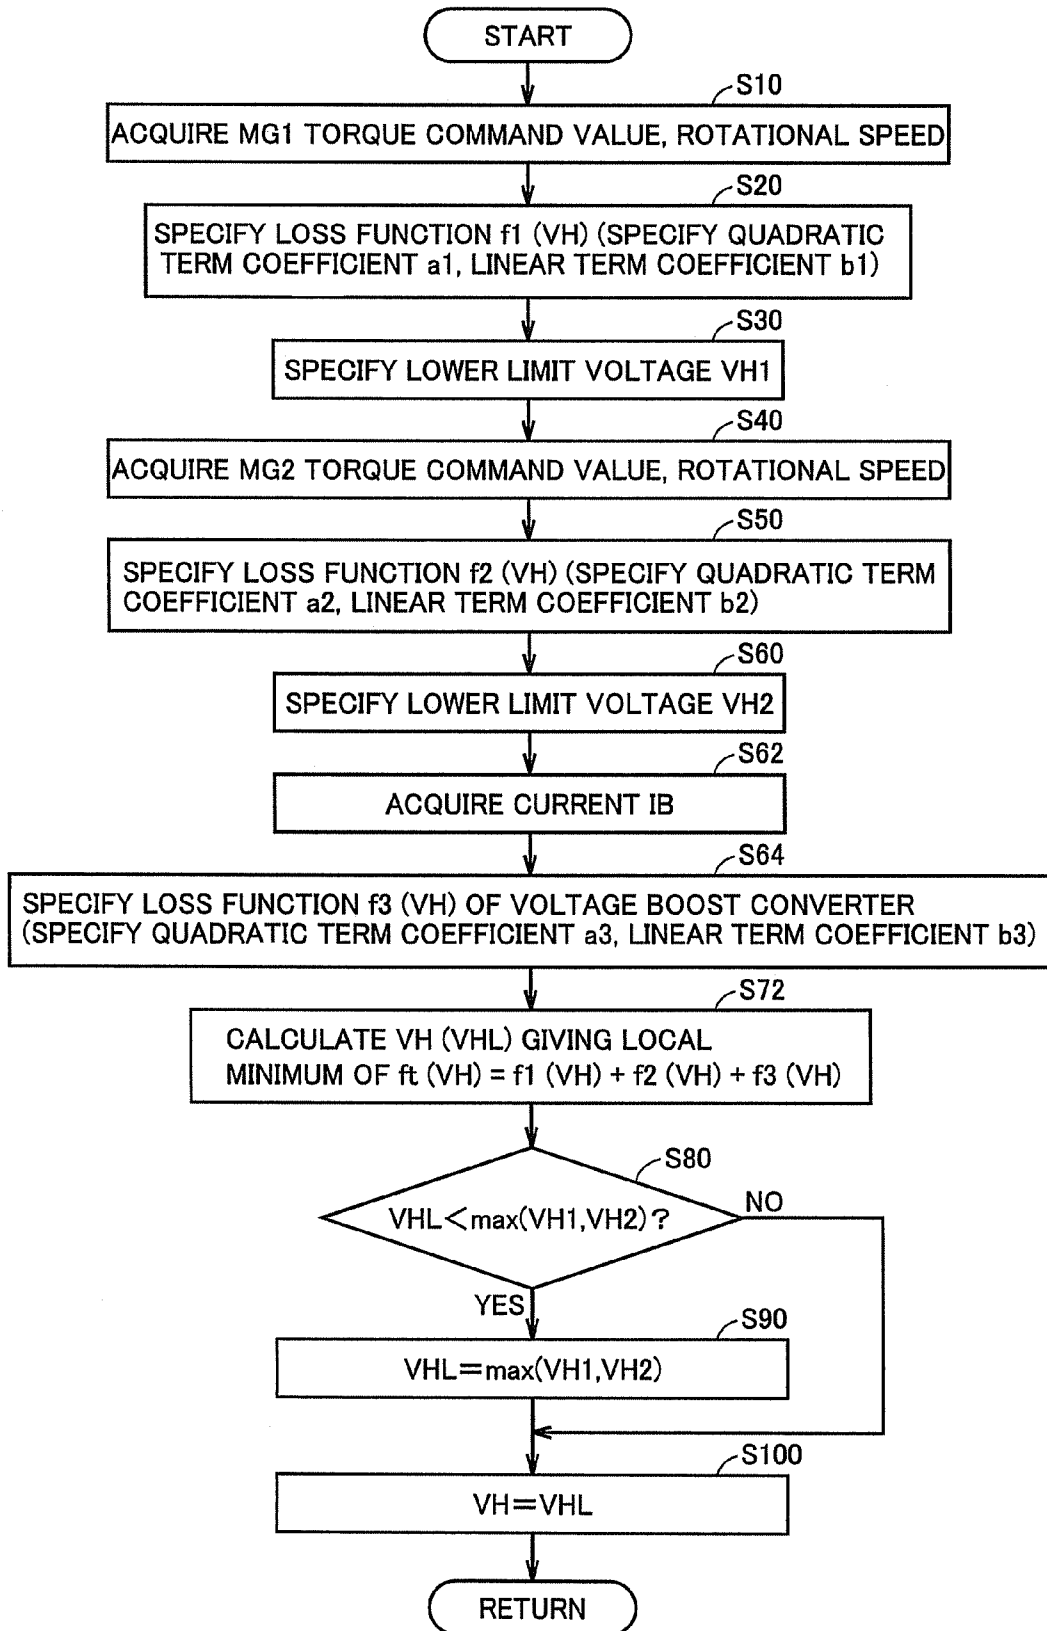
START

S10

ACQUIRE MG1 TORQUE COMMAND VALUE, ROTATIONAL SPEED

S20

SPECIFY LOSS FUNCTION f1 (VH) (SPECIFY QUADRATIC TERM COEFFICIENT a1, LINEAR TERM COEFFICIENT b1)

S30

SPECIFY LOWER LIMIT VOLTAGE VH1

S40

ACQUIRE MG2 TORQUE COMMAND VALUE, ROTATIONAL SPEED

S50

SPECIFY LOSS FUNCTION f2 (VH) (SPECIFY QUADRATIC TERM COEFFICIENT a2, LINEAR TERM COEFFICIENT b2)

S60

SPECIFY LOWER LIMIT VOLTAGE VH2

S62

ACQUIRE CURRENT IB

S64

SPECIFY LOSS FUNCTION f3 (VH) OF VOLTAGE BOOST CONVERTER (SPECIFY QUADRATIC TERM COEFFICIENT a3, LINEAR TERM COEFFICIENT b3)

S72

CALCULATE VH (VHL) GIVING LOCAL MINIMUM OF ft (VH) = f1 (VH) + f2 (VH) + f3 (VH)

S80

VHL$<$max(VH1,VH2)?

NO

YES

S90

VHL$=$max(VH1,VH2)

S100

VH$=$VHL

RETURN